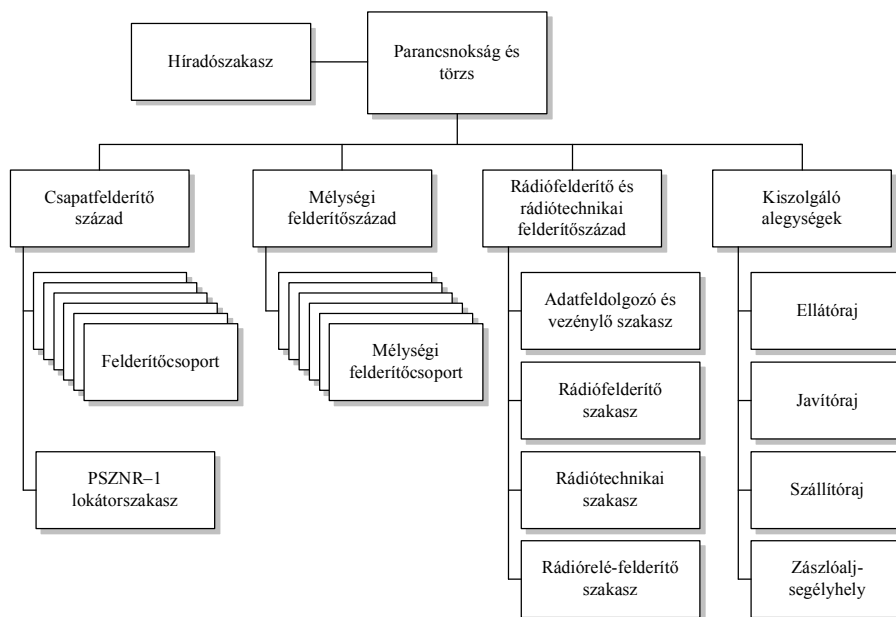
Híradószakasz

Parancsnokság és törzs

Csapatfelderítő század

Mélységi felderítőszázad

Rádiófelderítő és rádiótechnikai felderítőszázad

Kiszolgáló alegységek

Felderítőcsoport

Mélységi felderítőcsoport

PSZNR–1 lokátorszakasz

Adatfeldolgozó és vezénylő szakasz

Rádiófelderítő szakasz

Rádiótechnikai szakasz

Rádiórelé-felderítő szakasz

Ellátóraj

Javítóraj

Szállítóraj

Zászlóalj-segélyhely